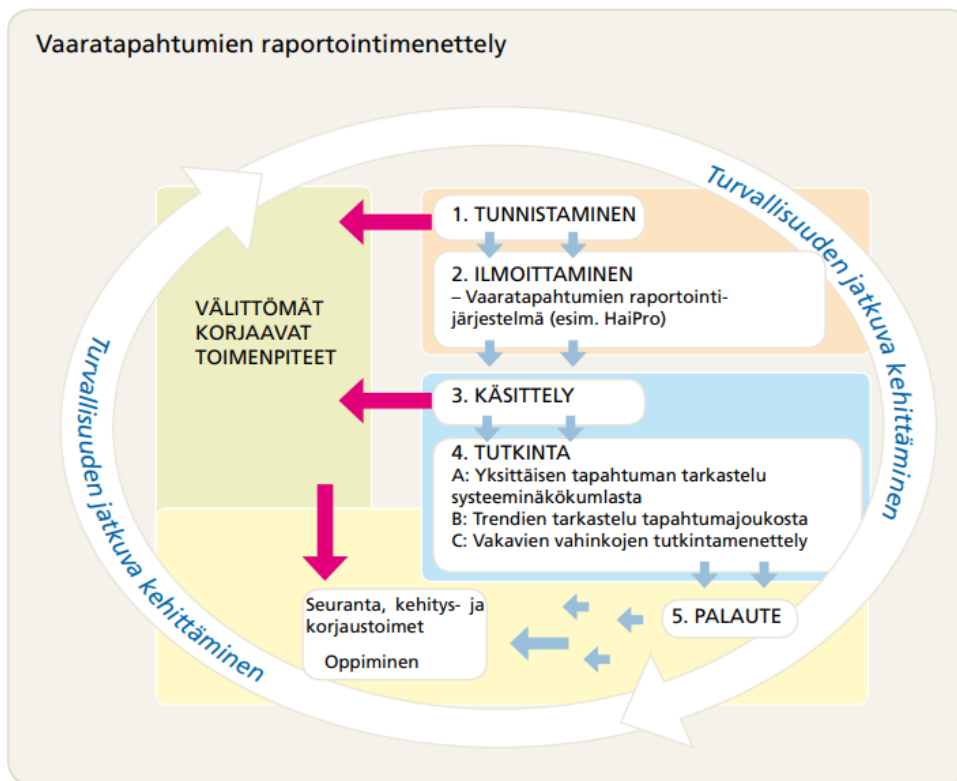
Vaaratapahtumien raportointimenettely

Turvallisuuden jatkuva kehittäminen

1. TUNNISTAMINEN

2. ILMOITTAMINEN
– Vaaratapahtumien raportointijärjestelmä (esim. HaiPro)

VÄLITTÖMÄT KORJAAVAT TOIMENPITEET

3. KÄSITTELY

4. TUTKINTA
A: Yksittäisen tapahtuman tarkastelu systeeminäkökumlasta
B: Trendien tarkastelu tapahtumajoukosta
C: Vakavien vahinkojen tutkintamenettely

5. PALAUTE

Seuranta, kehitys- ja korjaustoimet

Oppiminen

Turvallisuuden jatkuva kehittäminen